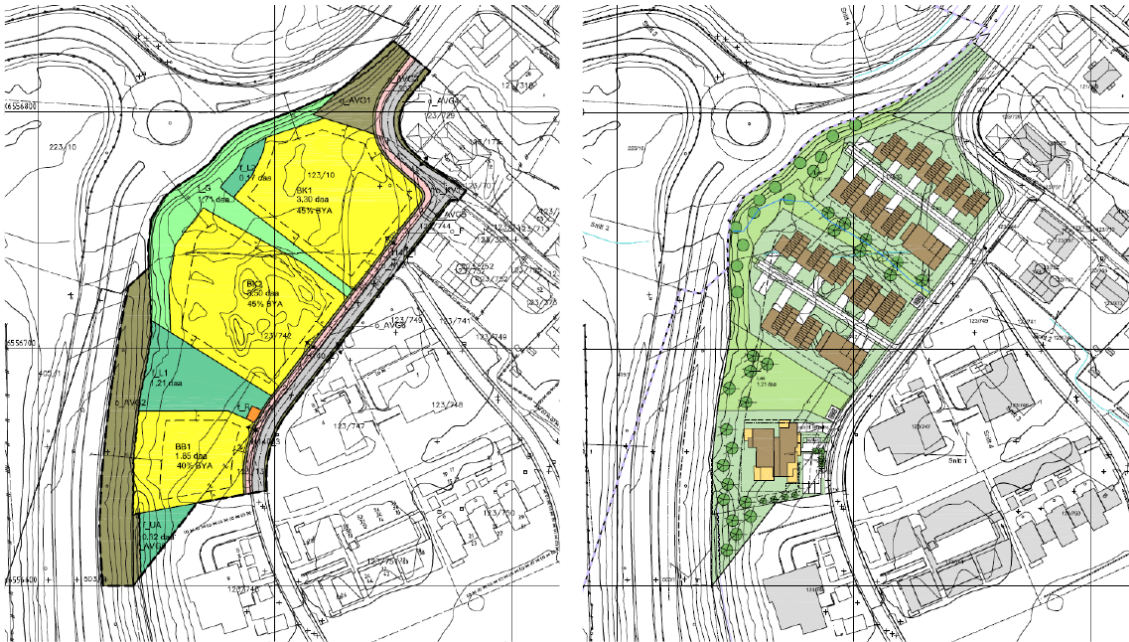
6556800
223/10
o_AVG1
o_AVG1
o_AVG4
123/729
123/10
BK1
3,30 daa
45% BYA
L_L
0,17 daa
L_G
1,71 daa
BK2
3,50 daa
45% BYA
123/742
o_AVG3
123/749
123/741
6556700
L_L1
1,21 daa
o_AVG2
123/748
123/747
BB1
1,85 daa
40% BYA
f_UA
0,12 daa
123/750
6556600

Snitt 2
1,21 daa
123/749
123/741
Snitt 1